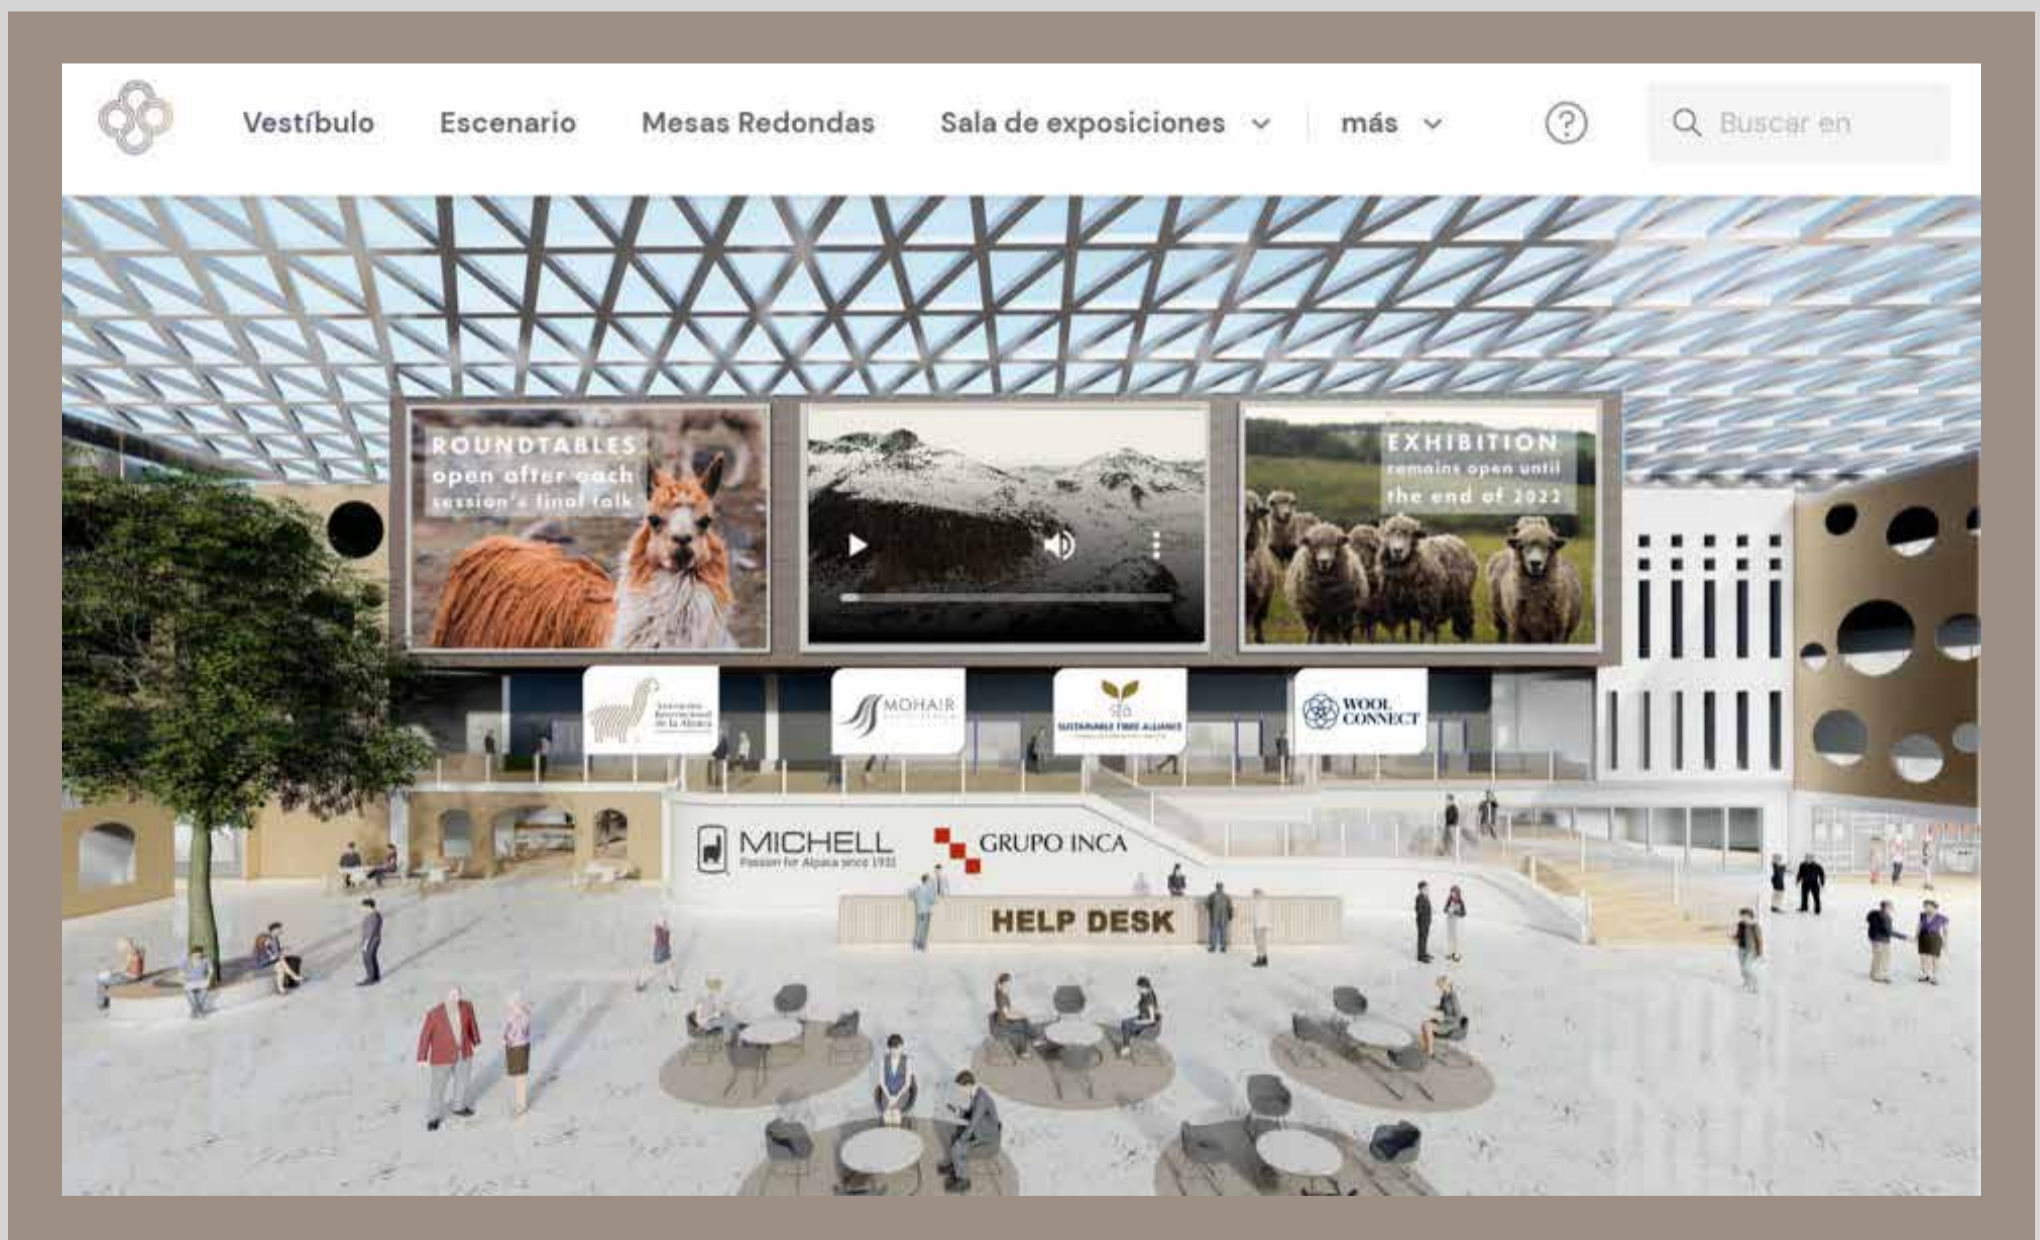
Vestíbulo Escenario Mesas Redondas Sala de exposiciones más

Buscar en

ROUNDTABLES
open after each session's final talk

EXHIBITION
remains open until the end of 2022

Asociación Internacional de la Alpaca

MOHAIR

SFA SUSTAINABLE FIBRE ALLIANCE

WOOL CONNECT

MICHELL
Passion for Alpaca since 1931

GRUPO INCA

HELP DESK